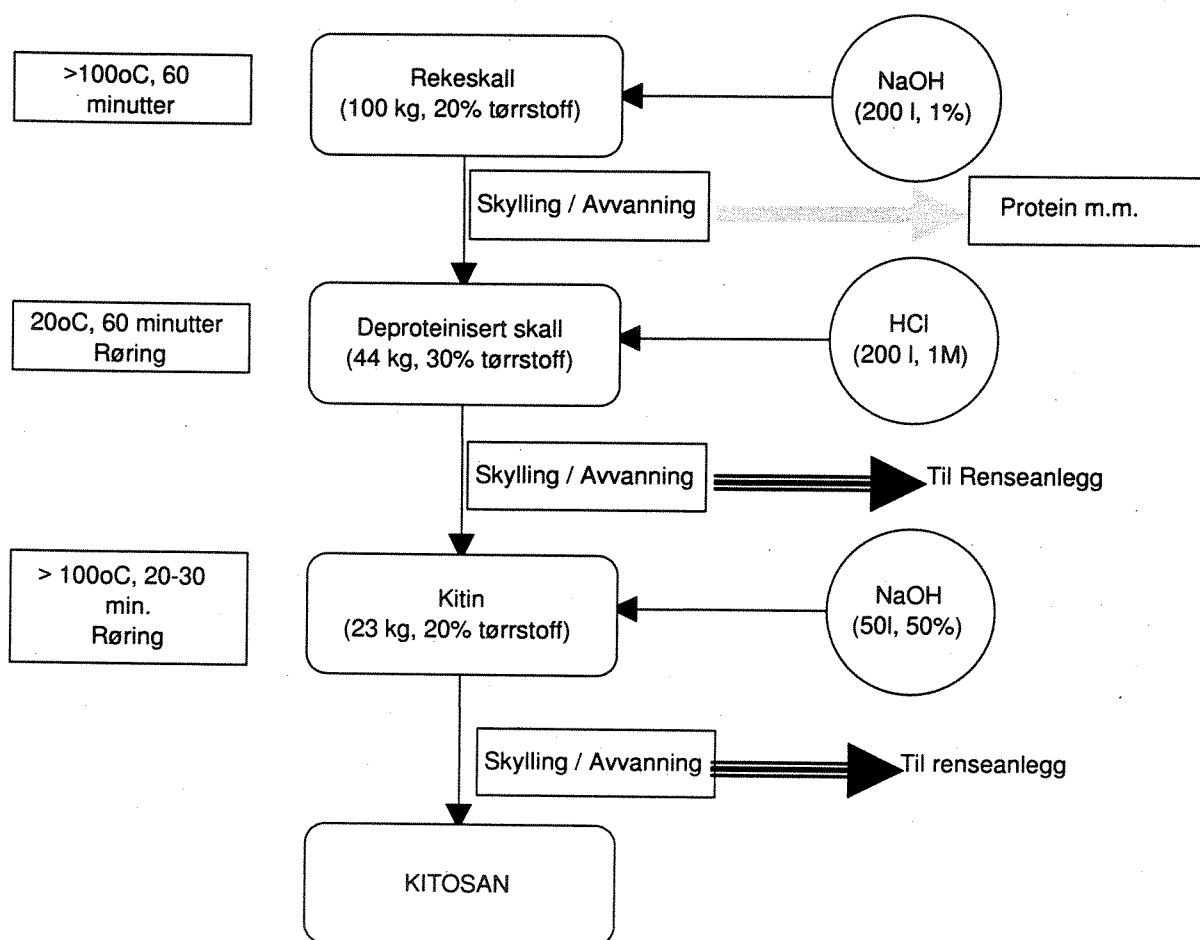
>100oC, 60 minutter

Rekeskall
(100 kg, 20% tørrstoff)

NaOH
(200 l, 1%)

Skylling / Avvanning

Protein m.m.

20oC, 60 minutter
Røring

Deproteinisert skall
(44 kg, 30% tørrstoff)

HCl
(200 l, 1M)

Skylling / Avvanning

Til Renseanlegg

> 100oC, 20-30 min.
Røring

Kitin
(23 kg, 20% tørrstoff)

NaOH
(50l, 50%)

Skylling / Avvanning

Til renseanlegg

KITOSAN